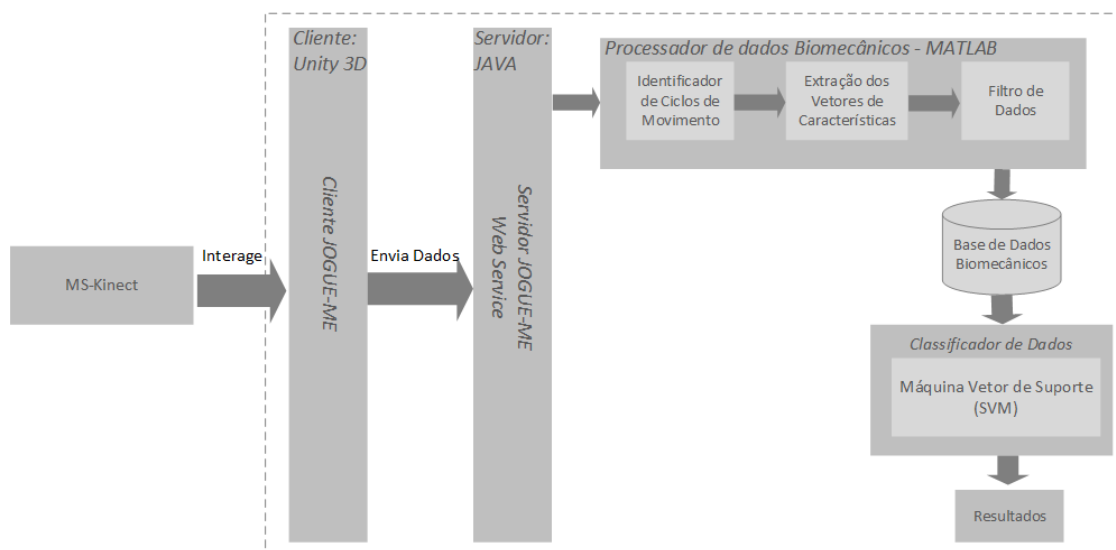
Cliente: Unity 3D

Servidor: JAVA

Processador de dados Biomecânicos - MATLAB

Identificador de Ciclos de Movimento

Extração dos Vetores de Características

Filtro de Dados

Cliente JOGUE-ME

Servidor JOGUE-ME Web Service

Base de Dados Biomecânicos

MS-Kinect

Interage

Envia Dados

Classificador de Dados

Máquina Vetor de Suporte (SVM)

Resultados